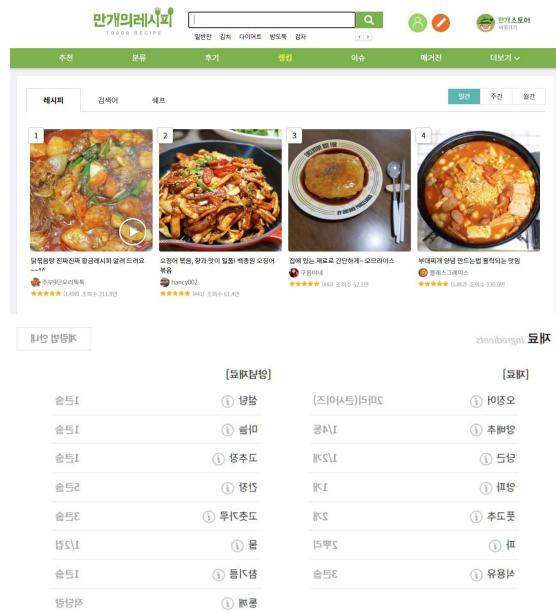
만개의레시피
10000 RECIPE

일반찬 | 김치 | 다이어트 | 밑반찬 | 감자

만개스토어
바로가기

추천 | 분류 | 후기 | 랭킹 | 이슈 | 매거진 | 더보기

레시피 | 검색어 | 셰프

일간 | 주간 | 월간

1
닭볶음탕 진짜진짜 황금레시피 알려 드려요~^^
주부9단요리독학
(1,498) 조회수 211.9만

2
오징어 볶음, 향과 맛이 일품! 백종원 오징어 볶음
hancy002
(941) 조회수 61.4만

3
집에 있는 재료로 간단하게~ 오므라이스
구름마녀
(443) 조회수 52.1만

4
부대찌개 양념 만드는법 황금비율 볶지마!
블레스그레이스
(1,062) 조회수 130.9만

재료 Ingredients

계량법 안내

[재료]

| 오징어 | 2마리(큰사이즈) |
|---|---|
| 양배추 | 1/4통 |
| 당근 | 1/2개 |
| 양파 | 1개 |
| 풋고추 | 2개 |
| 파 | 2뿌리 |
| 식용유 | 3큰술 |

[양념재료]

| 설탕 | 1큰술 |
|---|---|
| 마늘 | 1큰술 |
| 고추장 | 1큰술 |
| 간장 | 5큰술 |
| 고춧가루 | 3큰술 |
| 물 | 1/2컵 |
| 참기름 | 1큰술 |
| 통깨 | 적당량 |